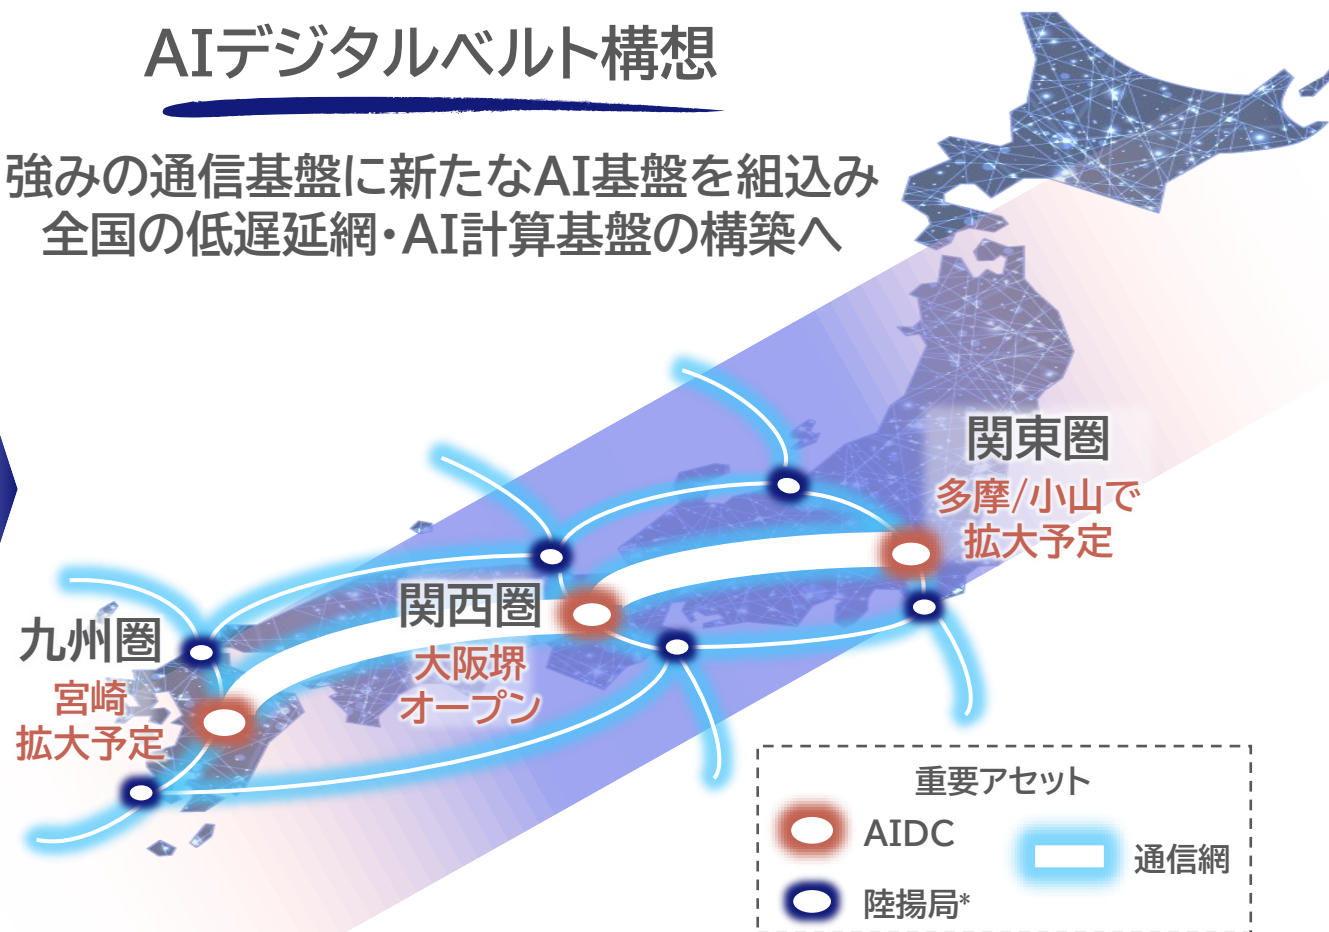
AIデジタルベルト構想

強みの通信基盤に新たなAI基盤を組込み
全国の低遅延網・AI計算基盤の構築へ

関東圏
多摩/小山で
拡大予定

関西圏
大阪堺
オープン

九州圏
宮崎
拡大予定

重要アセット
AIDC
通信網
陸揚局*